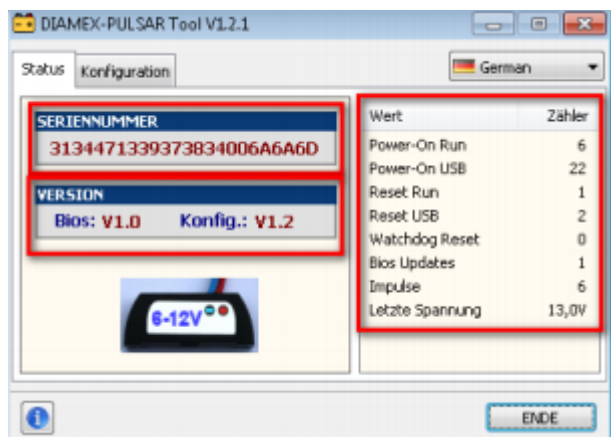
DIAMEX-PULSAR Tool V1.2.1

Status | Konfiguration

German

SERIENNUMMER
3134471339373834006A6A6D

VERSION
Bios: V1.0 Konfig.: V1.2

6-12V

| Wert | Zähler |
|---|---|
| Power-On Run | 6 |
| Power-On USB | 22 |
| Reset Run | 1 |
| Reset USB | 2 |
| Watchdog Reset | 0 |
| Bios Updates | 1 |
| Impulse | 6 |
| Letzte Spannung | 13,0V |

ENDE